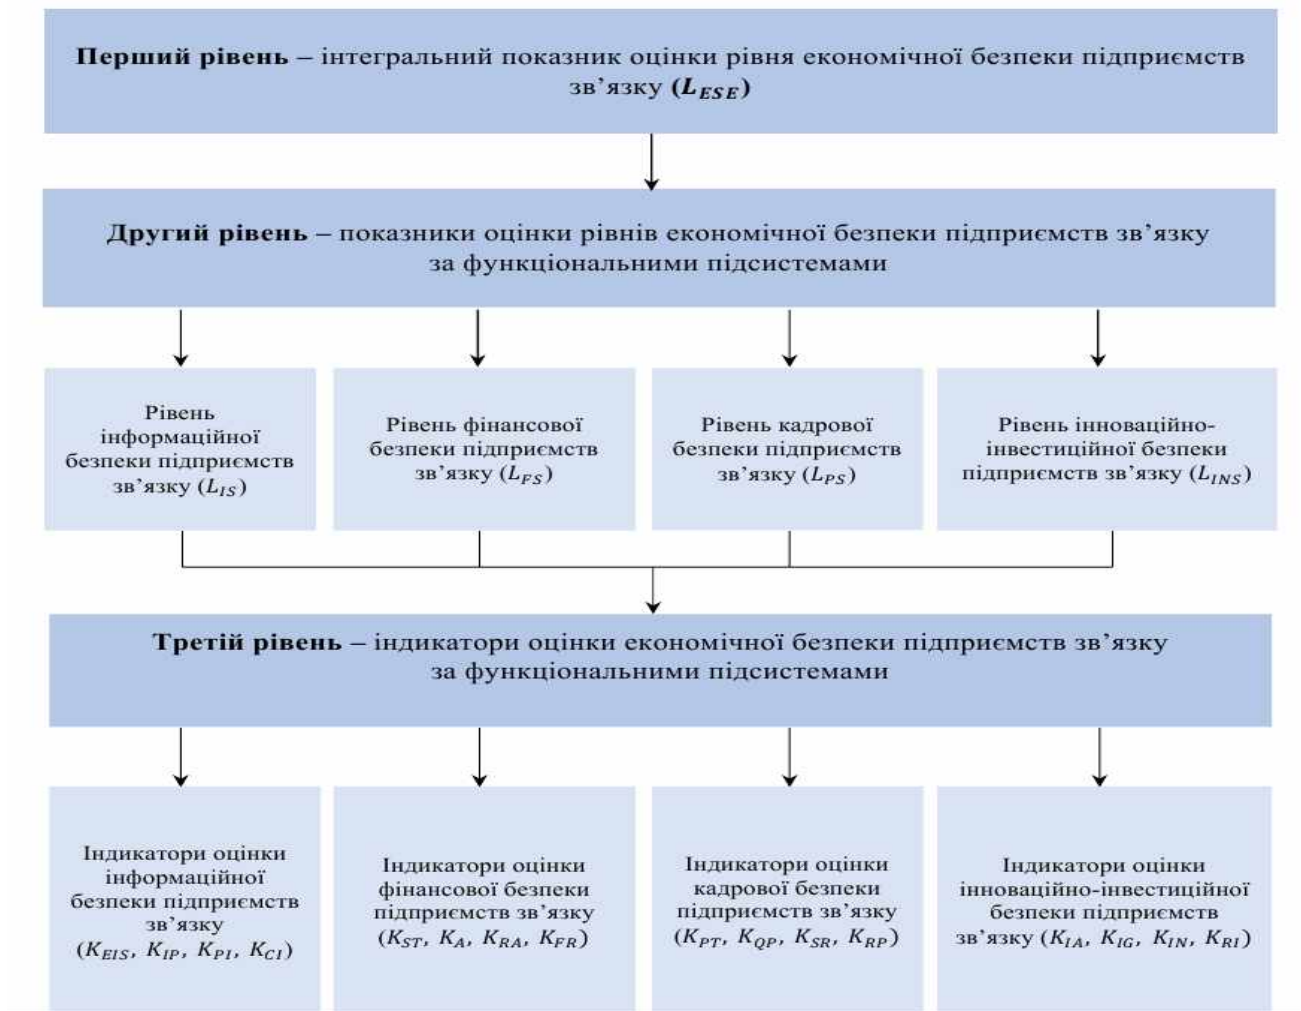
**Перший рівень** – інтегральний показник оцінки рівня економічної безпеки підприємств зв'язку ($L_{ESE}$)

**Другий рівень** – показники оцінки рівнів економічної безпеки підприємств зв'язку за функціональними підсистемами

Рівень інформаційної безпеки підприємств зв'язку ($L_{IS}$)

Рівень фінансової безпеки підприємств зв'язку ($L_{FS}$)

Рівень кадрової безпеки підприємств зв'язку ($L_{PS}$)

Рівень інноваційно-инвестиційної безпеки підприємств зв'язку ($L_{INS}$)

**Третій рівень** – індикатори оцінки економічної безпеки підприємств зв'язку за функціональними підсистемами

Індикатори оцінки інформаційної безпеки підприємств зв'язку ($K_{EIS}$, $K_{IP}$, $K_{PI}$, $K_{CI}$)

Індикатори оцінки фінансової безпеки підприємств зв'язку ($K_{ST}$, $K_{A}$, $K_{RA}$, $K_{FR}$)

Індикатори оцінки кадрової безпеки підприємств зв'язку ($K_{PT}$, $K_{QP}$, $K_{SR}$, $K_{RP}$)

Індикатори оцінки інноваційно-інвестиційної безпеки підприємств зв'язку ($K_{IA}$, $K_{IG}$, $K_{IN}$, $K_{RI}$)